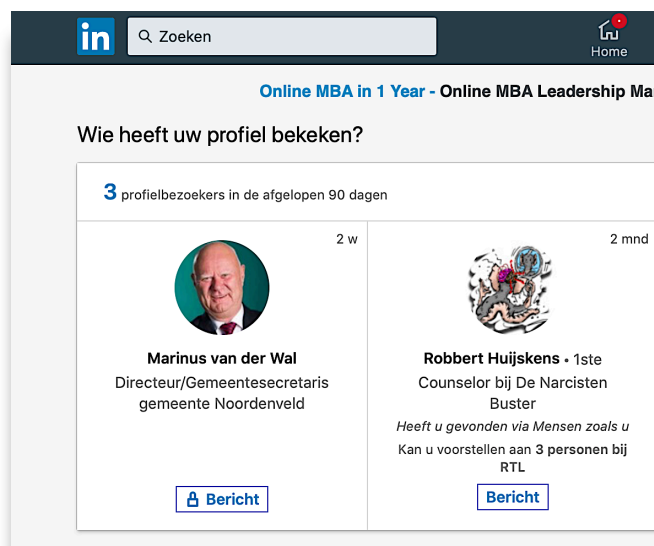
in Zoeken

Home

Online MBA in 1 Year - Online MBA Leadership Ma

Wie heeft uw profiel bekeken?

3 profielbezoekers in de afgelopen 90 dagen

2 w

Marinus van der Wal
Directeur/Gemeentesecretaris gemeente Noordenveld

Bericht

2 mnd

Robbert Huijskens • 1ste
Counselor bij De Narcisten Buster
Heeft u gevonden via Mensen zoals u
Kan u voorstellen aan 3 personen bij RTL

Bericht